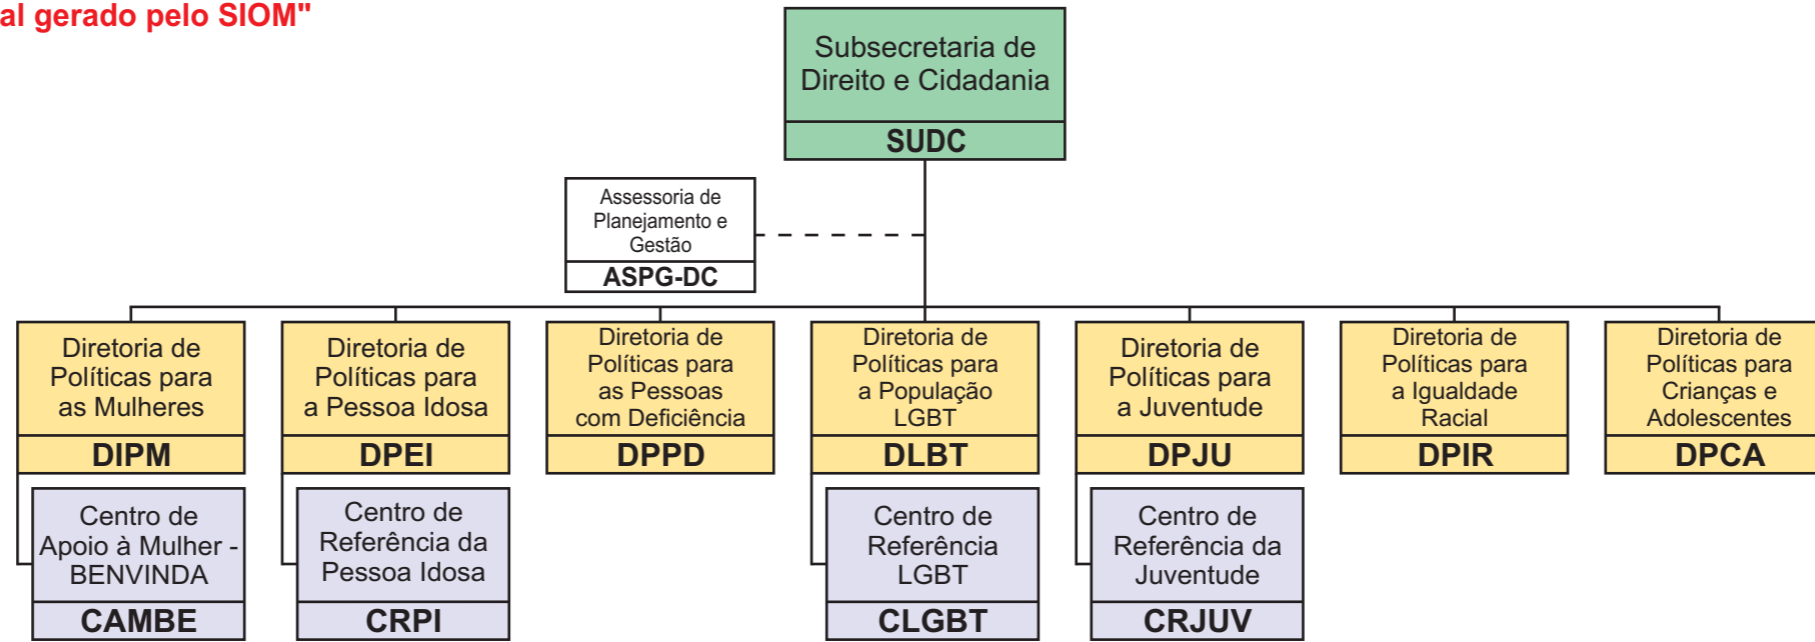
al gerado pelo SIOM"

Subsecretaria de Direito e Cidadania
SUDC

Assessoria de Planejamento e Gestão
ASPG-DC

Diretoria de Políticas para as Mulheres
DIPM

Centro de Apoio à Mulher - BENVINDA
CAMBE

Diretoria de Políticas para a Pessoa Idosa
DPEI

Centro de Referência da Pessoa Idosa
CRPI

Diretoria de Políticas para as Pessoas com Deficiência
DPPD

Diretoria de Políticas para a População LGBT
DLBT

Centro de Referência LGBT
CLGBT

Diretoria de Políticas para a Juventude
DPJU

Centro de Referência da Juventude
CRJUV

Diretoria de Políticas para a Igualdade Racial
DPIR

Diretoria de Políticas para Crianças e Adolescentes
DPCA